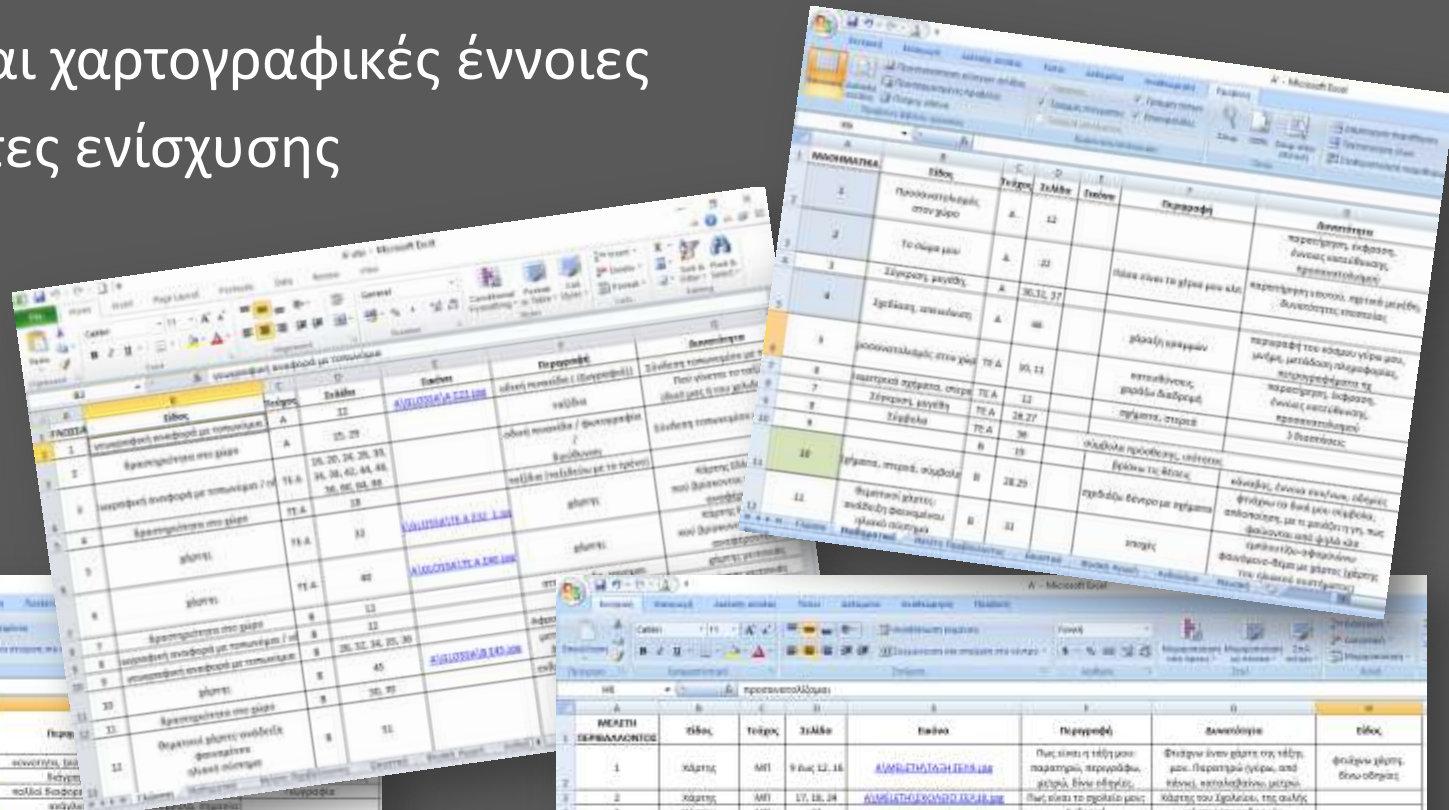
αι χαρτογραφικές έννοιες
ες ενίσχυσης

ΜΑΘΗΜΑΤΙΚΑ
Είδος
Τεύχος
Σελίδα
Περιγραφή
Δραστηριότητα

Microsoft Excel

Είδος
Τεύχος
Σελίδα
Εικόνα
Περιγραφή
Δραστηριότητα

ΜΕΛΕΤΗ ΠΕΡΙΒΑΛΛΟΝΤΟΣ
Είδος
Τεύχος
Σελίδα
Εικόνα
Περιγραφή
Δραστηριότητα
Είδος
χάρτης
χάρτης